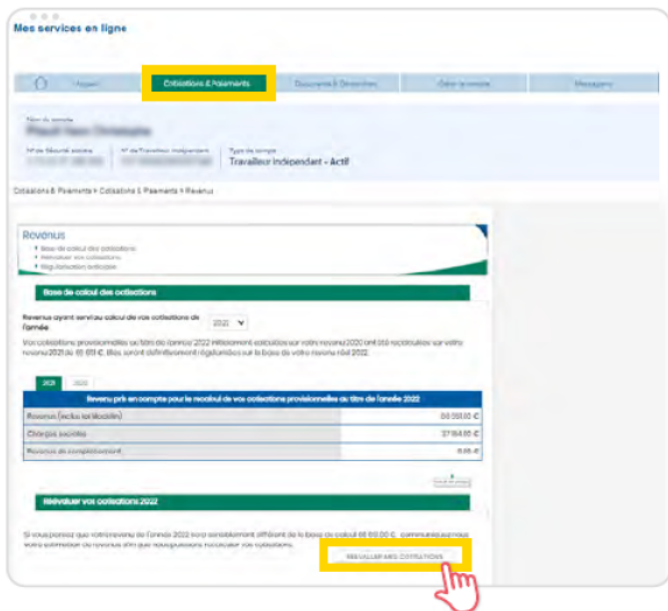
Mes services en ligne

Accueil | Cotisations & Paiements | Documents & Démarches | Gérer le compte | Messagerie

Nom du compte
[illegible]
N° de Sécurité sociale | N° de Travailleur indépendant | Type de compte
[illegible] | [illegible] | Travailleur indépendant - Actif

Cotisations & Paiements > Cotisations & Paiements > Revenus

Revenus
• Base de calcul des cotisations
• Réévaluer vos cotisations
• Régularisation anticipée

Base de calcul des cotisations

Revenu ayant servi au calcul de vos cotisations de l'année: 2021

Vos cotisations provisionnelles au titre de l'année 2022 initialement calculées sur votre revenu 2020 ont été recalculées sur votre revenu 2021 de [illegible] €. Elles seront définitivement régularisées sur la base de votre revenu réel 2022.

2021 | 2020

| Revenu pris en compte pour le recalcul de vos cotisations provisionnelles au titre de l'année 2022 | |
|---|---|
| Revenus (inclus la déduction) | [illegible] € |
| Charges sociales | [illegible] € |
| Revenus de complément | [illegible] € |

Réévaluer vos cotisations 2022

Si vous pensez que votre revenu de l'année 2022 sera sensiblement différent de la base de calcul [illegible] €, communiquez-nous votre estimation de revenus afin que nous puissions recalculer vos cotisations.

RÉÉVALUER MES COTISATIONS